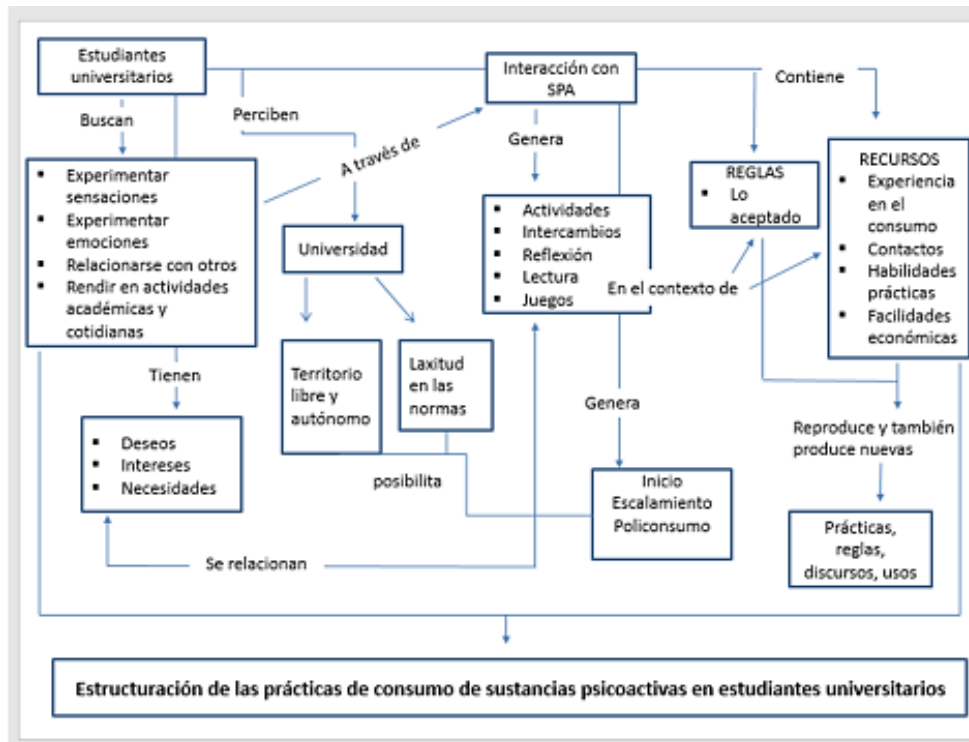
Estudiantes universitarios

Buscan

Perciben

Interacción con SPA

Contiene

A través de

Genera

REGLAS
- Lo aceptado

RECURSOS
- Experiencia en el consumo
- Contactos
- Habilidades prácticas
- Facilidades económicas

- Experimentar sensaciones
- Experimentar emociones
- Relacionarse con otros
- Rendir en actividades académicas y cotidianas

Universidad

- Actividades
- Intercambios
- Reflexión
- Lectura
- Juegos

En el contexto de

Tienen

Territorio libre y autónomo

Laxitud en las normas

Genera

Reproduce y también produce nuevas

- Deseos
- Intereses
- Necesidades

posibilita

Inicio
Escalamiento
Policonsumo

Prácticas, reglas, discursos, usos

Se relacionan

Estructuración de las prácticas de consumo de sustancias psicoactivas en estudiantes universitarios